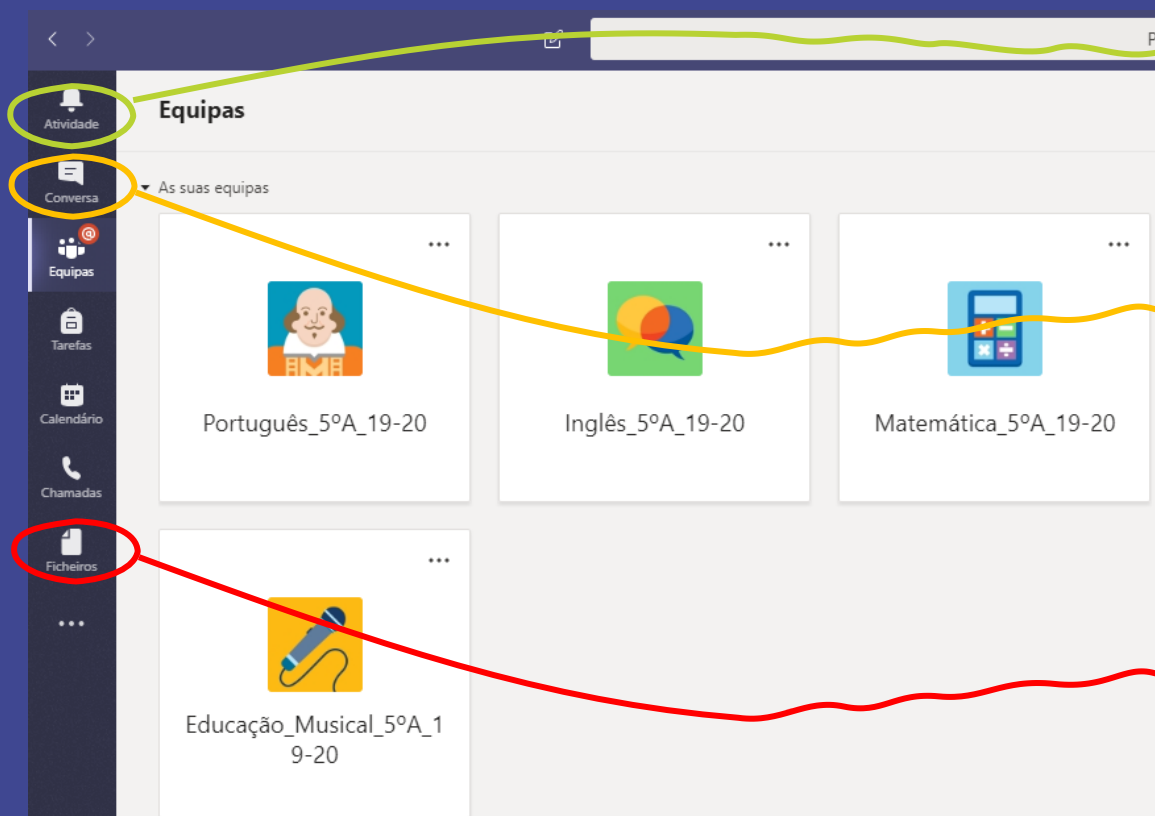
< >

P

Atividade

Conversa

Equipas

Tarefas

Calendário

Chamadas

Ficheiros

...

Equipas

As suas equipas

...

Português_5ºA_19-20

...

Inglês_5ºA_19-20

...

Matemática_5ºA_19-20

...

Educação_Musical_5ºA_19-20